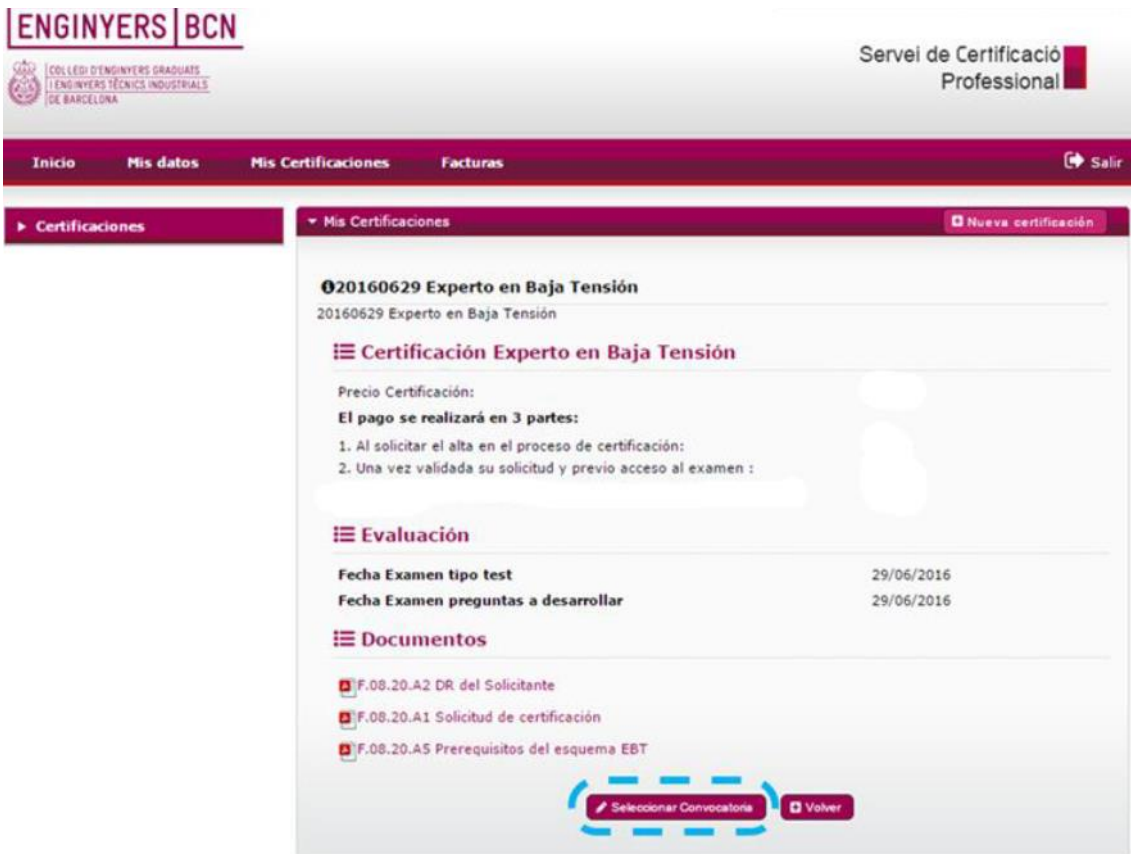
ENGINYERS BCN

COL·LEGI D'ENGINYERS GRADUATS I ENGINYERS TÈCNICS INDUSTRIALS DE BARCELONA

Servei de Certificació Professional

Inicio Mis datos Mis Certificaciones Facturas

Salir

Certificaciones

Mis Certificaciones

Nueva certificación

20160629 Experto en Baja Tensión

20160629 Experto en Baja Tensión

Certificación Experto en Baja Tensión

Precio Certificación:

El pago se realizará en 3 partes:

1. Al solicitar el alta en el proceso de certificación:

2. Una vez validada su solicitud y previo acceso al examen :

Evaluación

| Fecha Examen tipo test | 29/06/2016 |
|---|---|
| Fecha Examen preguntas a desarrollar | 29/06/2016 |

Documentos

F.08.20.A2 DR del Solicitante

F.08.20.A1 Solicitud de certificación

F.08.20.A5 Prerequisitos del esquema EBT

Seleccionar Convocatoria

Volver